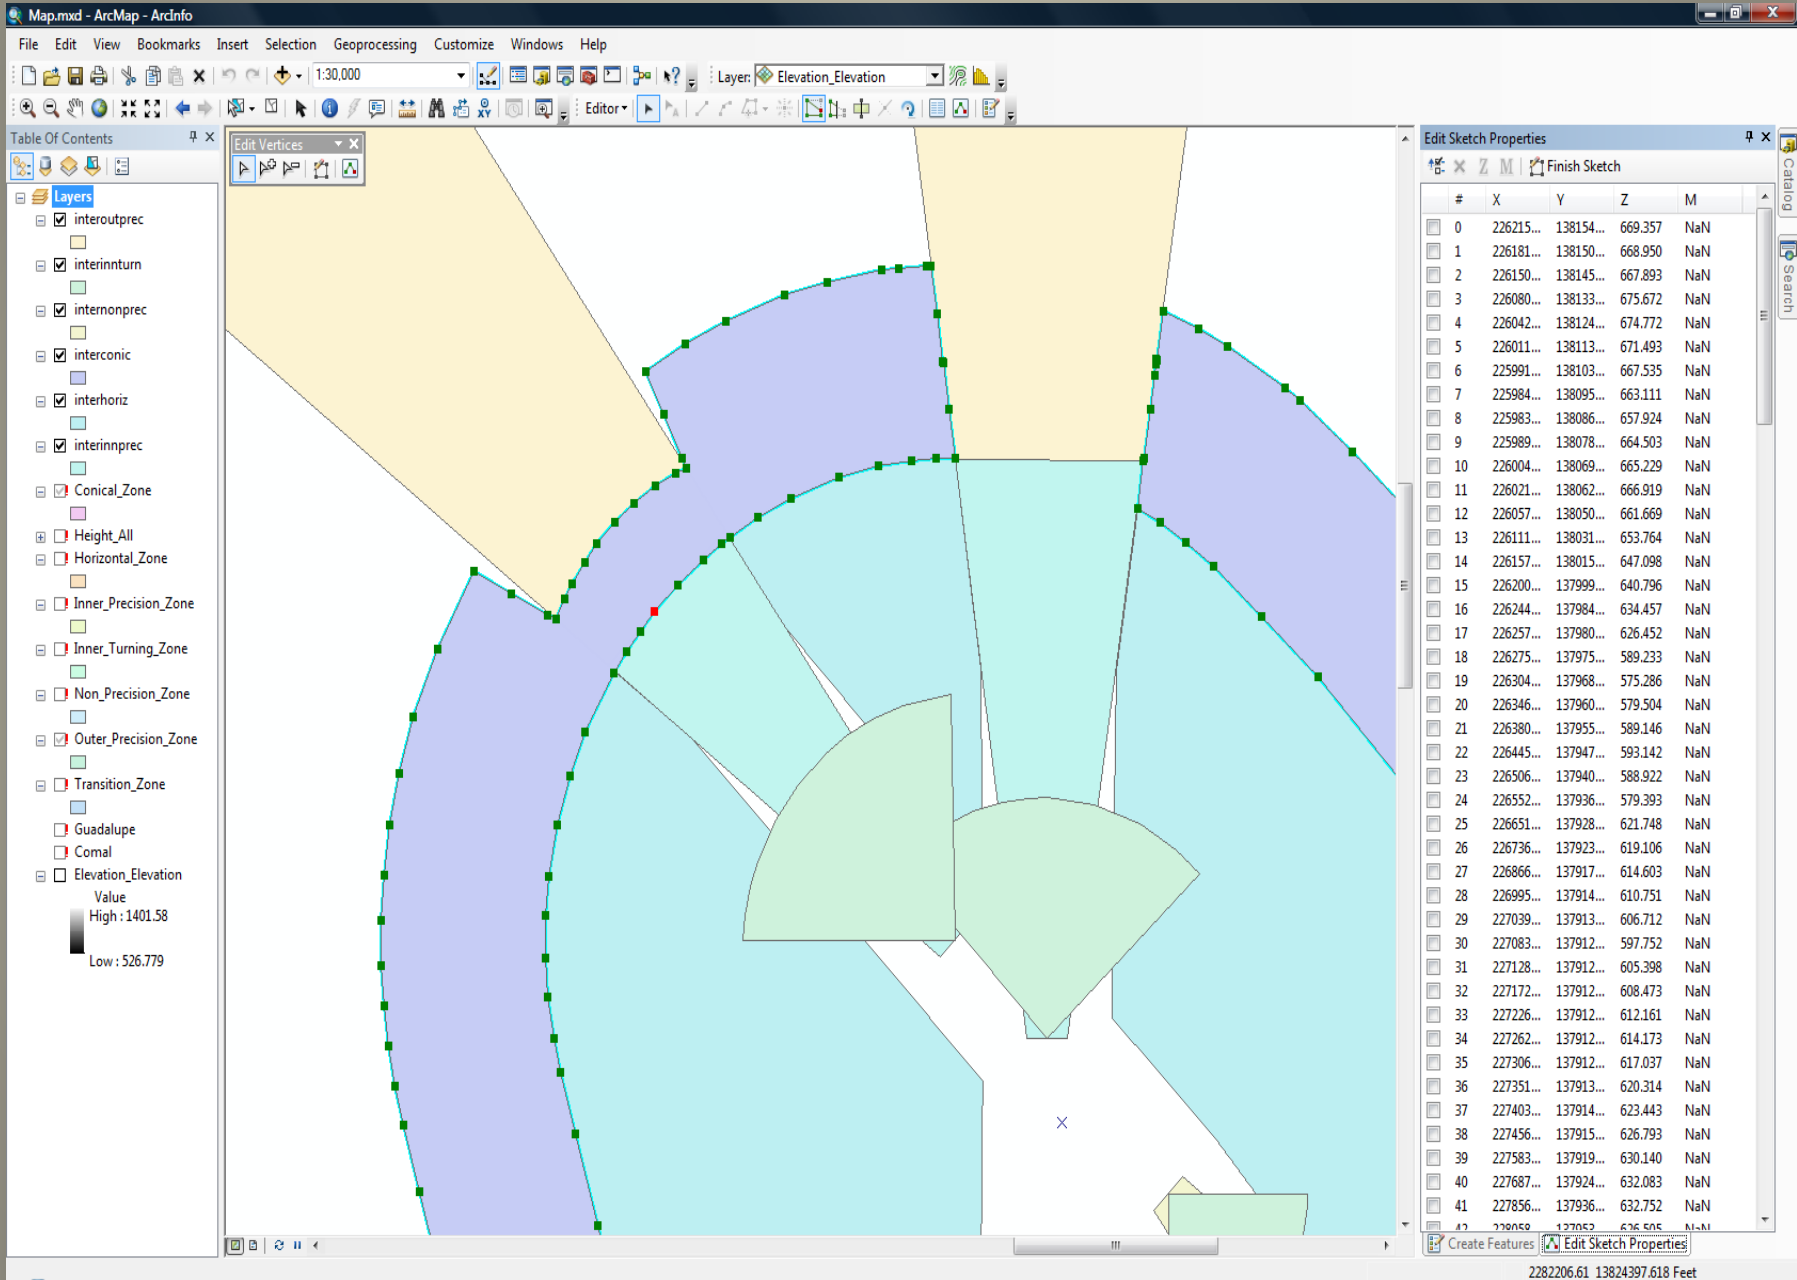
Map.mxd - ArcMap - ArcInfo

File Edit View Bookmarks Insert Selection Geoprocessing Customize Windows Help

1:30,000

Layer: Elevation_Elevation

Editor

Table Of Contents

Edit Vertices

Layers
interoutprec
interinnturn
internonprec
interconic
interhoriz
interinnprec
Conical_Zone
Height_All
Horizontal_Zone
Inner_Precision_Zone
Inner_Turning_Zone
Non_Precision_Zone
Outer_Precision_Zone
Transition_Zone
Guadalupe
Comal
Elevation_Elevation
Value
High : 1401.58
Low : 526.779

Edit Sketch Properties

Finish Sketch

| # | X | Y | Z | M |
|---|---|---|---|---|
| 0 | 226215... | 138154... | 669.357 | NaN |
| 1 | 226181... | 138150... | 668.950 | NaN |
| 2 | 226150... | 138145... | 667.893 | NaN |
| 3 | 226080... | 138133... | 675.672 | NaN |
| 4 | 226042... | 138124... | 674.772 | NaN |
| 5 | 226011... | 138113... | 671.493 | NaN |
| 6 | 225991... | 138103... | 667.535 | NaN |
| 7 | 225984... | 138095... | 663.111 | NaN |
| 8 | 225983... | 138086... | 657.924 | NaN |
| 9 | 225989... | 138078... | 664.503 | NaN |
| 10 | 226004... | 138069... | 665.229 | NaN |
| 11 | 226021... | 138062... | 666.919 | NaN |
| 12 | 226057... | 138050... | 661.669 | NaN |
| 13 | 226111... | 138031... | 653.764 | NaN |
| 14 | 226157... | 138015... | 647.098 | NaN |
| 15 | 226200... | 137999... | 640.796 | NaN |
| 16 | 226244... | 137984... | 634.457 | NaN |
| 17 | 226257... | 137980... | 626.452 | NaN |
| 18 | 226275... | 137975... | 589.233 | NaN |
| 19 | 226304... | 137968... | 575.286 | NaN |
| 20 | 226346... | 137960... | 579.504 | NaN |
| 21 | 226380... | 137955... | 589.146 | NaN |
| 22 | 226445... | 137947... | 593.142 | NaN |
| 23 | 226506... | 137940... | 588.922 | NaN |
| 24 | 226552... | 137936... | 579.393 | NaN |
| 25 | 226651... | 137928... | 621.748 | NaN |
| 26 | 226736... | 137923... | 619.106 | NaN |
| 27 | 226866... | 137917... | 614.603 | NaN |
| 28 | 226995... | 137914... | 610.751 | NaN |
| 29 | 227039... | 137913... | 606.712 | NaN |
| 30 | 227083... | 137912... | 597.752 | NaN |
| 31 | 227128... | 137912... | 605.398 | NaN |
| 32 | 227172... | 137912... | 608.473 | NaN |
| 33 | 227226... | 137912... | 612.161 | NaN |
| 34 | 227262... | 137912... | 614.173 | NaN |
| 35 | 227306... | 137912... | 617.037 | NaN |
| 36 | 227351... | 137913... | 620.314 | NaN |
| 37 | 227403... | 137914... | 623.443 | NaN |
| 38 | 227456... | 137915... | 626.793 | NaN |
| 39 | 227583... | 137919... | 630.140 | NaN |
| 40 | 227687... | 137924... | 632.083 | NaN |
| 41 | 227856... | 137936... | 632.752 | NaN |
| 42 | 228058... | 137952... | 626.505 | NaN |

Create Features  Edit Sketch Properties

Catalog  Search

2282206.61 13824397.618 Feet